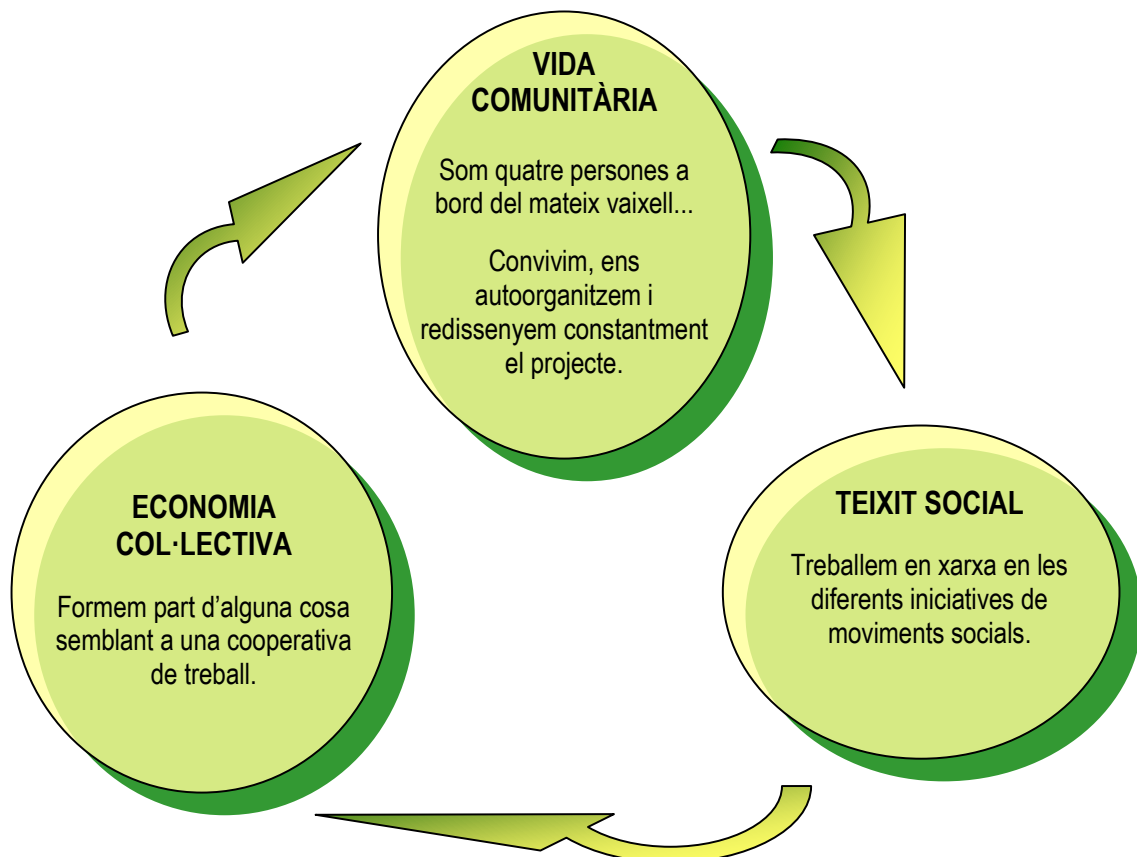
VIDA COMUNITÀRIA

Som quatre persones a bord del mateix vaixell...

Convivim, ens autoorganitzem i redissenyem constantment el projecte.

TEIXIT SOCIAL

Treballem en xarxa en les diferents iniciatives de moviments socials.

ECONOMIA COL·LECTIVA

Formem part d'alguna cosa semblant a una cooperativa de treball.